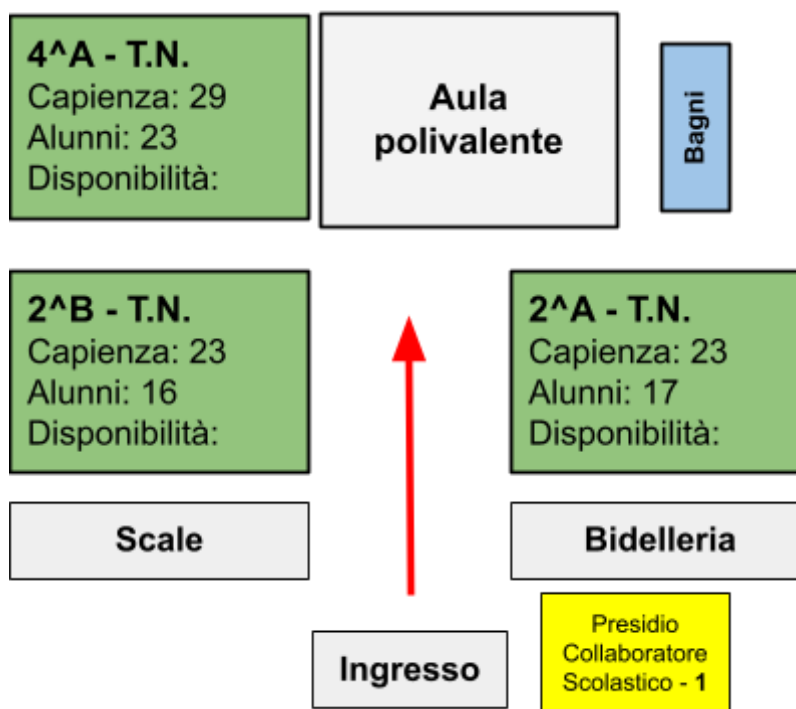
4^A - T.N.
Capienza: 29
Alunni: 23
Disponibilità:

Aula polivalente

Bagni

2^B - T.N.
Capienza: 23
Alunni: 16
Disponibilità:

2^A - T.N.
Capienza: 23
Alunni: 17
Disponibilità:

Scale

Bidelleria

Presidio Collaboratore Scolastico - 1

Ingresso